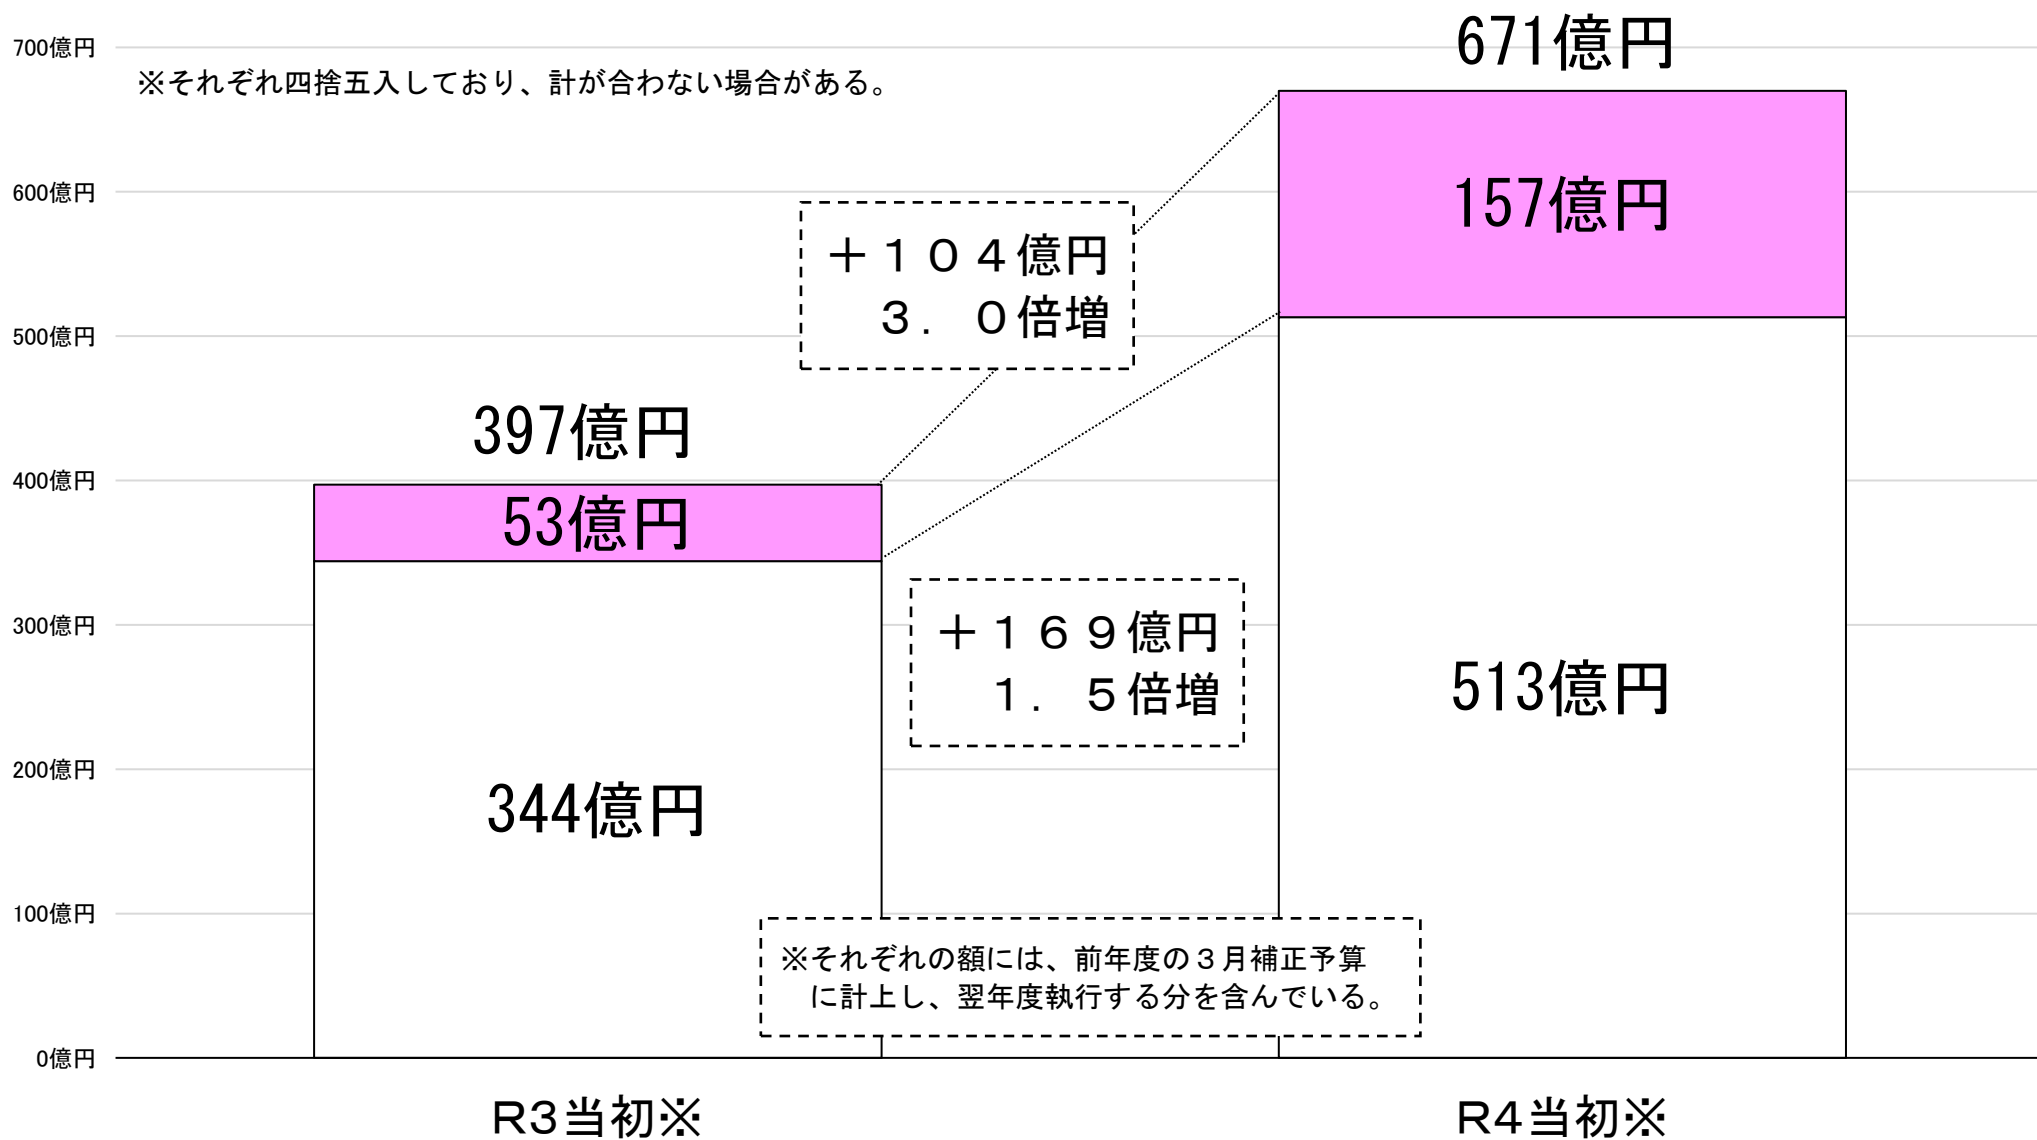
700億円
※それぞれ四捨五入しており、計が合わない場合がある。
671億円
600億円
＋１０４億円
３．０倍増
157億円
500億円
397億円
400億円
53億円
300億円
＋１６９億円
１．５倍増
513億円
200億円
344億円
100億円
※それぞれの額には、前年度の３月補正予算に計上し、翌年度執行する分を含んでいる。
0億円
R3当初※
R4当初※